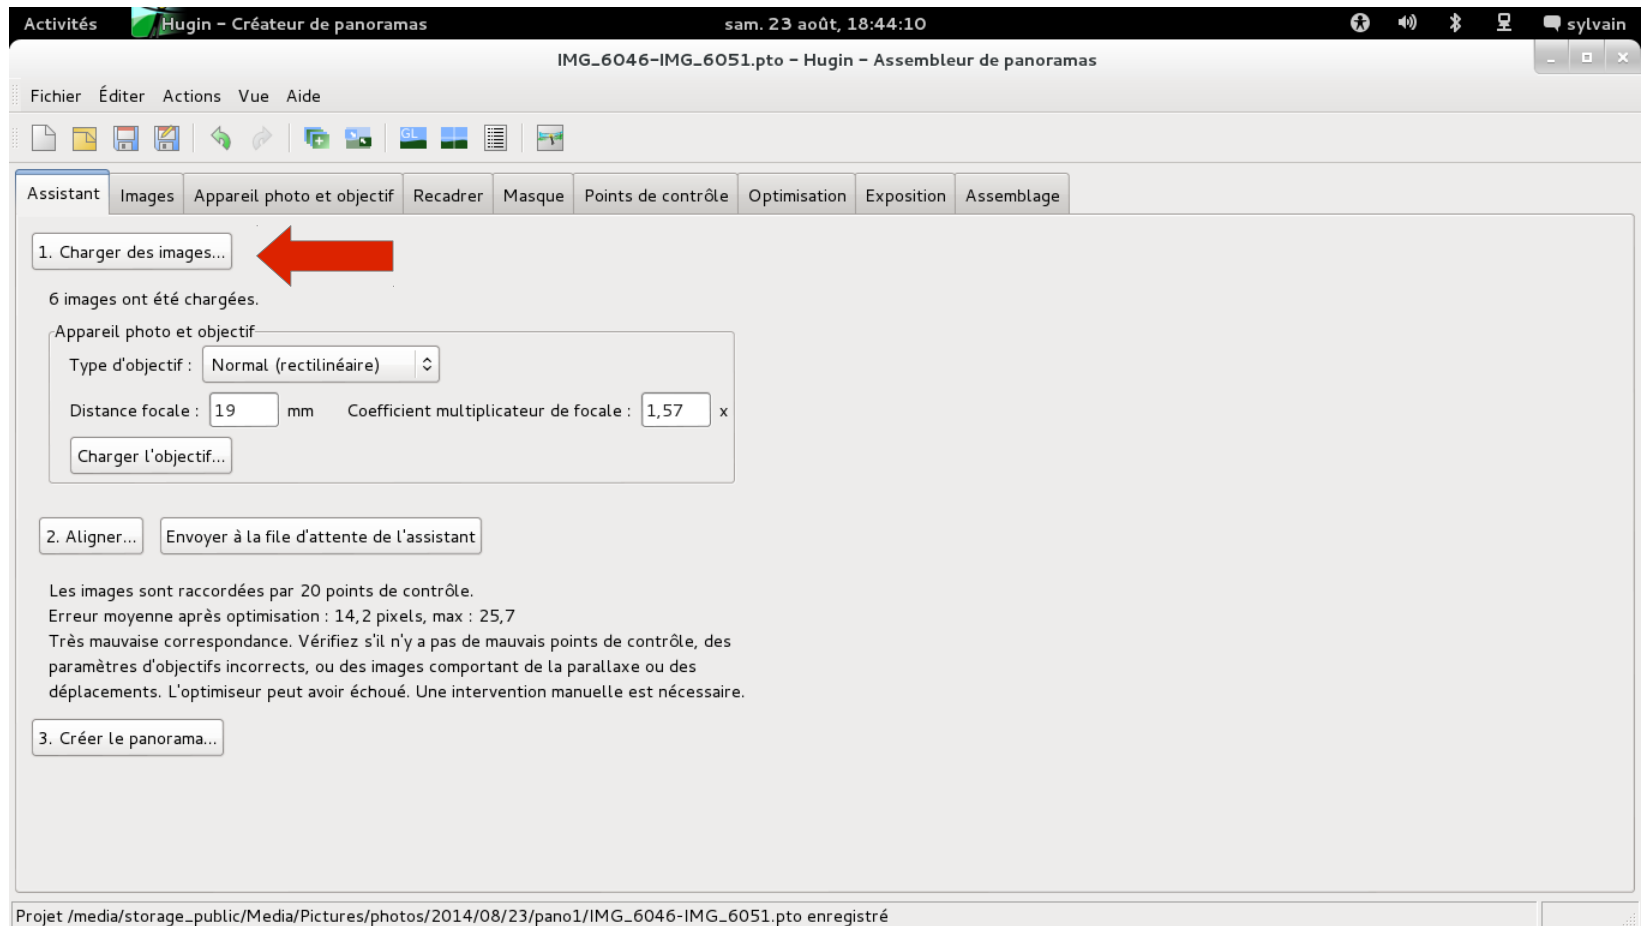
Activités Hugin – Créateur de panoramas sam. 23 août, 18:44:10 sylvain

IMG_6046-IMG_6051.pto – Hugin – Assembleur de panoramas

Fichier Éditer Actions Vue Aide

GL

Assistant | Images | Appareil photo et objectif | Recadrer | Masque | Points de contrôle | Optimisation | Exposition | Assemblage

1. Charger des images...

6 images ont été chargées.

Appareil photo et objectif

Type d'objectif : Normal (rectilinéaire)

Distance focale : 19 mm Coefficient multiplicateur de focale : 1,57 x

Charger l'objectif...

2. Aligner... Envoyer à la file d'attente de l'assistant

Les images sont raccordées par 20 points de contrôle.
Erreur moyenne après optimisation : 14,2 pixels, max : 25,7
Très mauvaise correspondance. Vérifiez s'il n'y a pas de mauvais points de contrôle, des paramètres d'objectifs incorrects, ou des images comportant de la parallaxe ou des déplacements. L'optimiseur peut avoir échoué. Une intervention manuelle est nécessaire.

3. Créer le panorama...

Projet /media/storage_public/Media/Pictures/photos/2014/08/23/pano1/IMG_6046-IMG_6051.pto enregistré